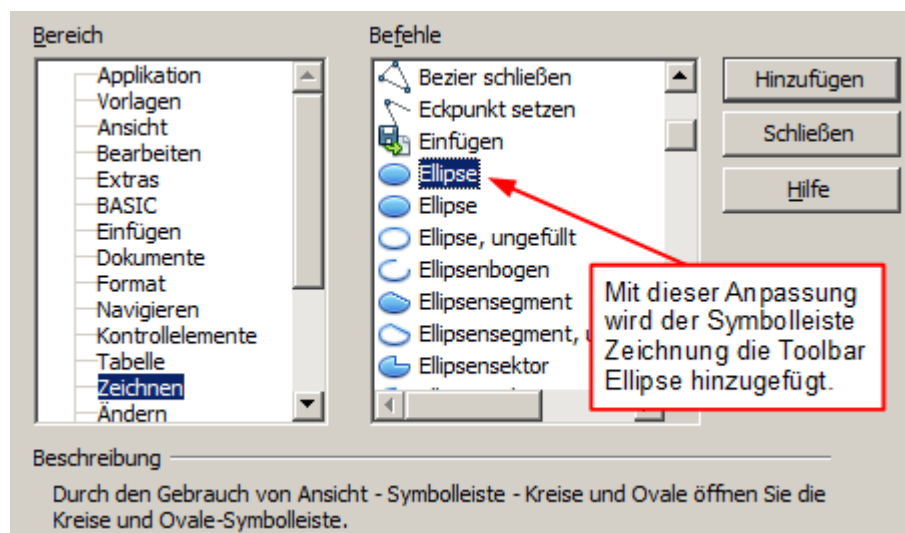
Bereich

Applikation
Vorlagen
Ansicht
Bearbeiten
Extras
BASIC
Einfügen
Dokumente
Format
Navigieren
Kontrollelemente
Tabelle
Zeichnen
Ändern

Befehle

Bezier schließen
Eckpunkt setzen
Einfügen
Ellipse
Ellipse
Ellipse, ungefüllt
Ellipsenbogen
Ellipsensegment
Ellipsensegment, u
Ellipsensektor

Hinzufügen

Schließen

Hilfe

Mit dieser Anpassung wird der Symbolleiste Zeichnung die Toolbar Ellipse hinzugefügt.

Beschreibung

Durch den Gebrauch von Ansicht - Symbolleiste - Kreise und Ovale öffnen Sie die Kreise und Ovale-Symbolleiste.